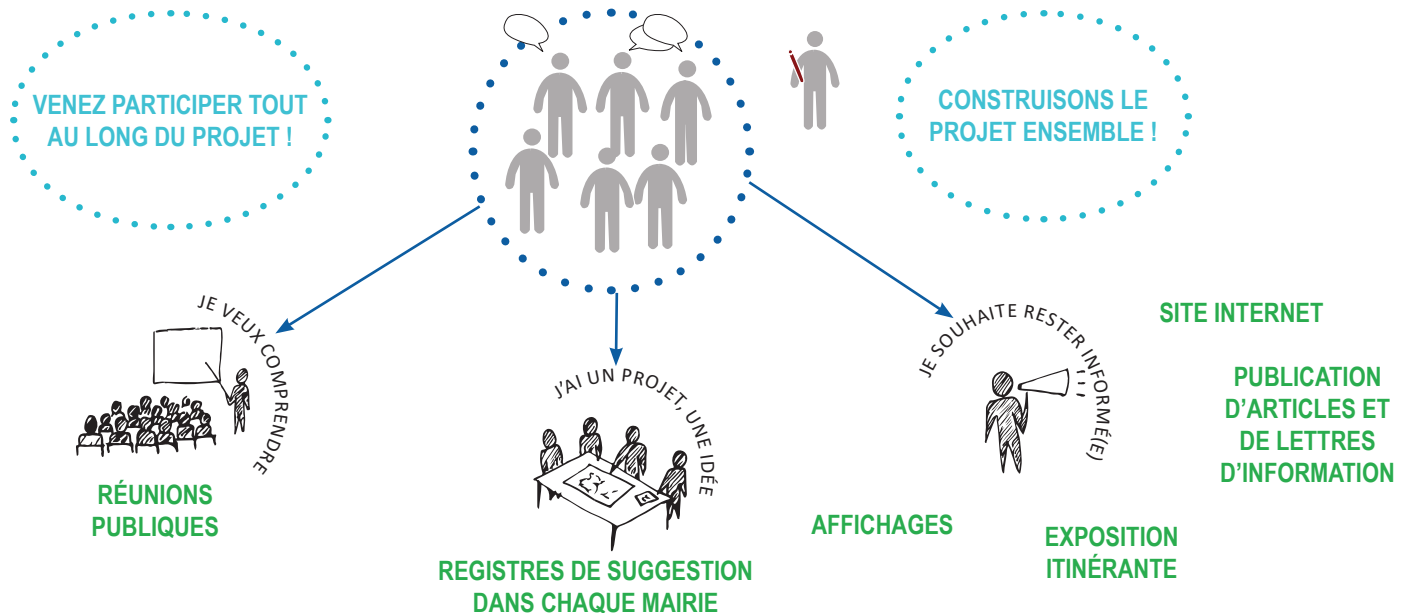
VENEZ PARTICIPER TOUT AU LONG DU PROJET !

CONSTRUISONS LE PROJET ENSEMBLE !

JE VEUX COMPRENDRE

RÉUNIONS PUBLIQUES

J'AI UN PROJET, UNE IDÉE

REGISTRES DE SUGGESTION DANS CHAQUE MAIRIE

JE SOUHAITE RESTER INFORMÉ(E)

SITE INTERNET

PUBLICATION D'ARTICLES ET DE LETTRES D'INFORMATION

AFFICHAGES

EXPOSITION ITINÉRANTE